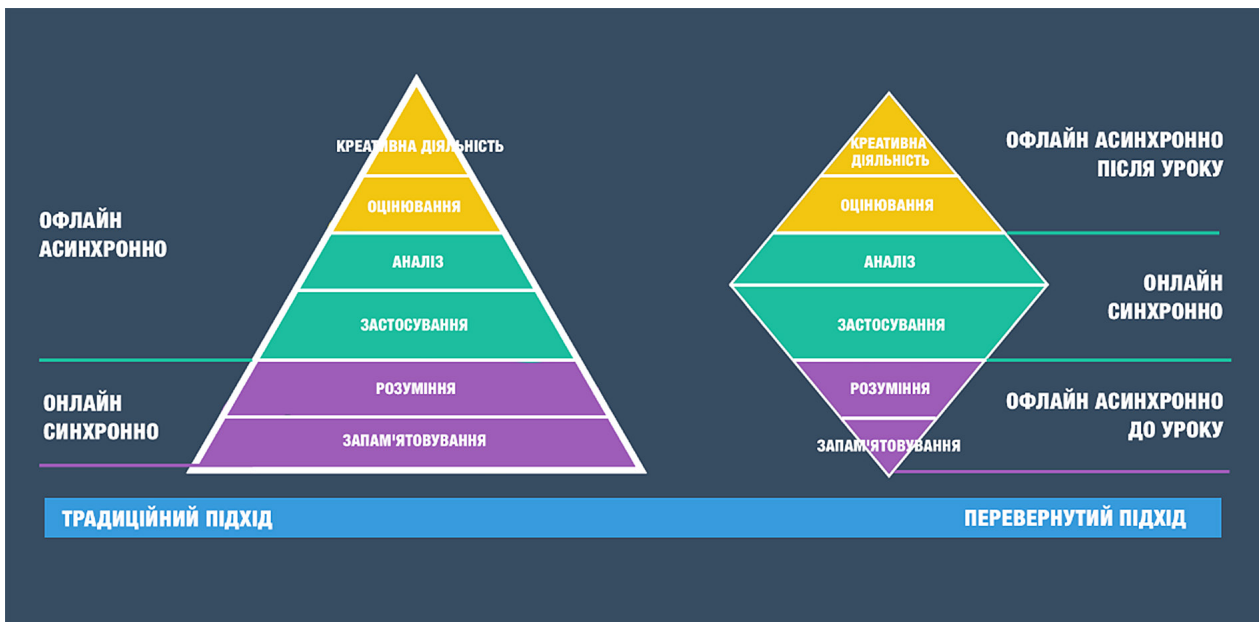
ОФЛАЙН АСИНХРОННО

ОНЛАЙН СИНХРОННО

КРЕАТИВНА ДІЯЛЬНІСТЬ

ОЦІНЮВАННЯ

АНАЛІЗ

ЗАСТОСУВАННЯ

РОЗУМІННЯ

ЗАПАМ'ЯТОВУВАННЯ

КРЕАТИВНА ДІЯЛЬНІСТЬ

ОЦІНЮВАННЯ

АНАЛІЗ

ЗАСТОСУВАННЯ

РОЗУМІННЯ

ЗАПАМ'ЯТОВУВАННЯ

ОФЛАЙН АСИНХРОННО ПІСЛЯ УРОКУ

ОНЛАЙН СИНХРОННО

ОФЛАЙН АСИНХРОННО ДО УРОКУ

ТРАДИЦІЙНИЙ ПІДХІД

ПЕРЕВЕРНУТИЙ ПІДХІД